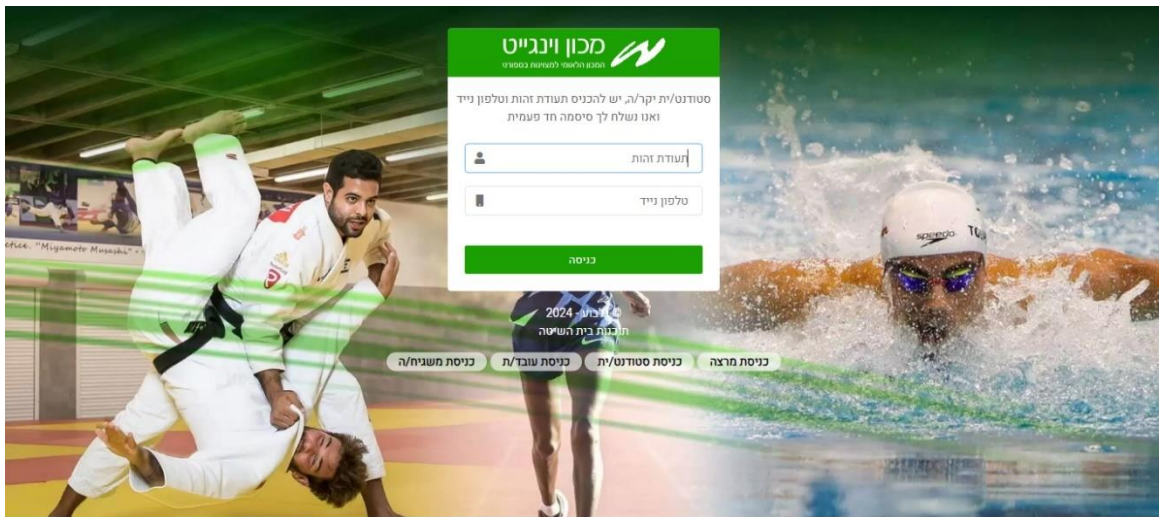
מכון וינגייט
המרכז הלאומי למצוינות בספורט

סטודנט/ית יקר/ה, יש להכניס תעודת זהות וטלפון נייד ואנו נשלח לך סיסמה חד פעמית

תעודת זהות

טלפון נייד

כניסה

© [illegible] - 2024
תוכנת בית השיטה

כניסת מרצה
כניסת סטודנט/ית
כניסת עובד/ת
כניסת משגיח/ה

speedo
TU
ctice. "Miyamoto Musashi"